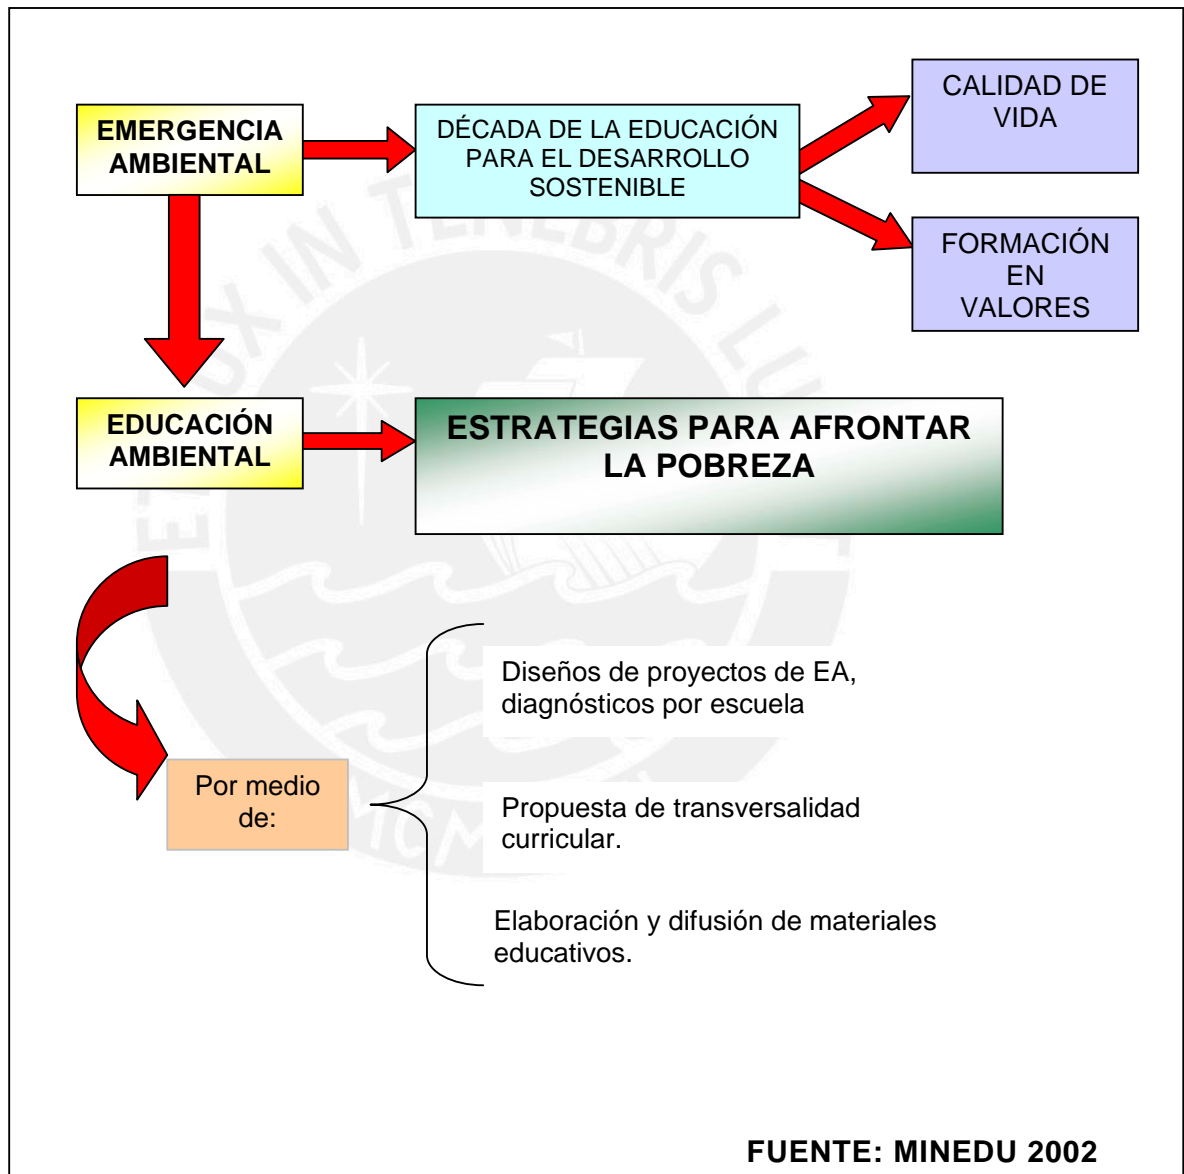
EMERGENCIA AMBIENTAL

DÉCADA DE LA EDUCACIÓN PARA EL DESARROLLO SOSTENIBLE

CALIDAD DE VIDA

FORMACIÓN EN VALORES

EDUCACIÓN AMBIENTAL

ESTRATEGIAS PARA AFRONTAR LA POBREZA

Por medio de:

Diseños de proyectos de EA, diagnósticos por escuela

Propuesta de transversalidad curricular.

Elaboración y difusión de materiales educativos.

FUENTE: MINEDU 2002